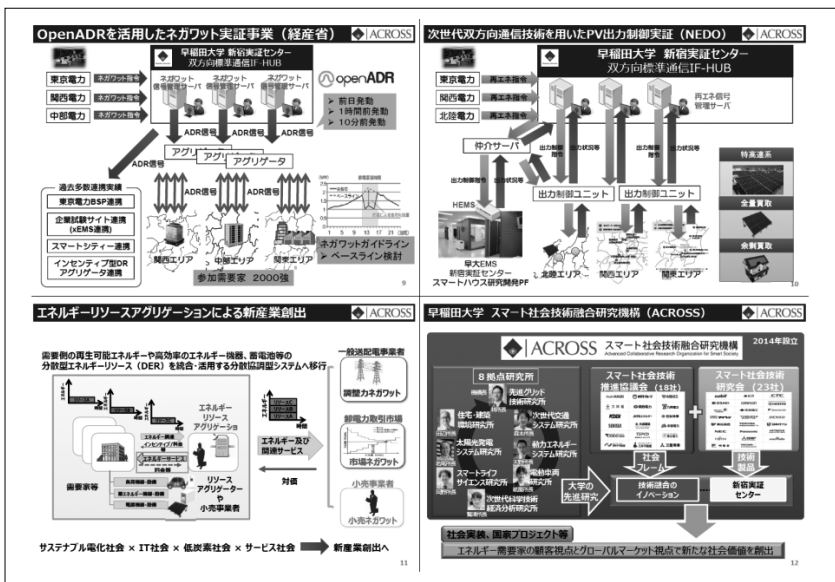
OpenADRを活用したネガワット実証事業（経産省）　ACROSS

早稲田大学 新宿実証センター
双方向標準通信IF-HUB

東京電力　ネガワット指令
関西電力　ネガワット指令
中部電力　ネガワット指令

ネガワット信号管理サーバ
ネガワット信号管理サーバ
ネガワット信号管理サーバ

openADR
➢ 前日発動
➢ 1時間前発動
➢ 10分前発動

ADR信号
ADR信号
ADR信号

アグリゲータ
アグリゲータ
アグリゲータ

ADR信号
ADR信号
ADR信号

過去多数連携実績
東京電力BSP連携
企業試験サイト連携 (xEMS連携)
スマートシティー連携
インセンティブ型DR アグリゲータ連携

関西エリア
中部エリア
関東エリア

参加需要家 2000強

ネガワットガイドライン
➢ ベースライン検討

9

次世代双方向通信技術を用いたPV出力制御実証（NEDO）　ACROSS

早稲田大学 新宿実証センター
双方向標準通信IF-HUB

東京電力　再エネ指令
関西電力　再エネ指令
北陸電力　再エネ指令

再エネ信号管理サーバ

仲介サーバ

出力制御指令
出力状況等
出力制御指令
出力状況等
出力制御指令
出力状況等

出力制御ユニット
出力制御ユニット
出力制御ユニット

HEMS
早大EMS
新宿実証センター
スマートハウス研究開発PF

特高連系
全量買取
余剰買取

北陸エリア
関西エリア
関東エリア

10

エネルギーリソースアグリゲーションによる新産業創出　ACROSS

需要側の再生可能エネルギーや高効率のエネルギー機器、蓄電池等の分散型エネルギーリソース（DER）を統合・活用する分散協調型システムへ移行

一般送配電事業者
調整力ネガワット
卸電力取引市場
市場ネガワット
小売事業者
小売ネガワット

エネルギーリソースアグリゲーション
エネルギー及び関連サービス
対価
リソースアグリゲーターや小売事業者
需要家等

サステナブル電化社会 × IT社会 × 低炭素社会 × サービス社会 ➡ 新産業創出へ

11

早稲田大学 スマート社会技術融合研究機構（ACROSS）　ACROSS

ACROSS スマート社会技術融合研究機構
Advanced Collaborative Research Organization for Smart Society
2014年設立

8拠点研究所
先端グリッド技術研究所
住宅・建築環境研究所
次世代交通システム研究所
太陽光発電システム研究所
動力エネルギーシステム研究所
スマートライフサイエンス研究所
電動車両研究所
次世代科学技術経済分析研究所

スマート社会技術推進協議会（18社）
スマート社会技術研究会（23社）

社会フレーム
技術製品
大学の先進研究
技術融合のイノベーション
新宿実証センター

社会実装、国家プロジェクト等
エネルギー需要家の顧客視点とグローバルマーケット視点で新たな社会価値を創出

12